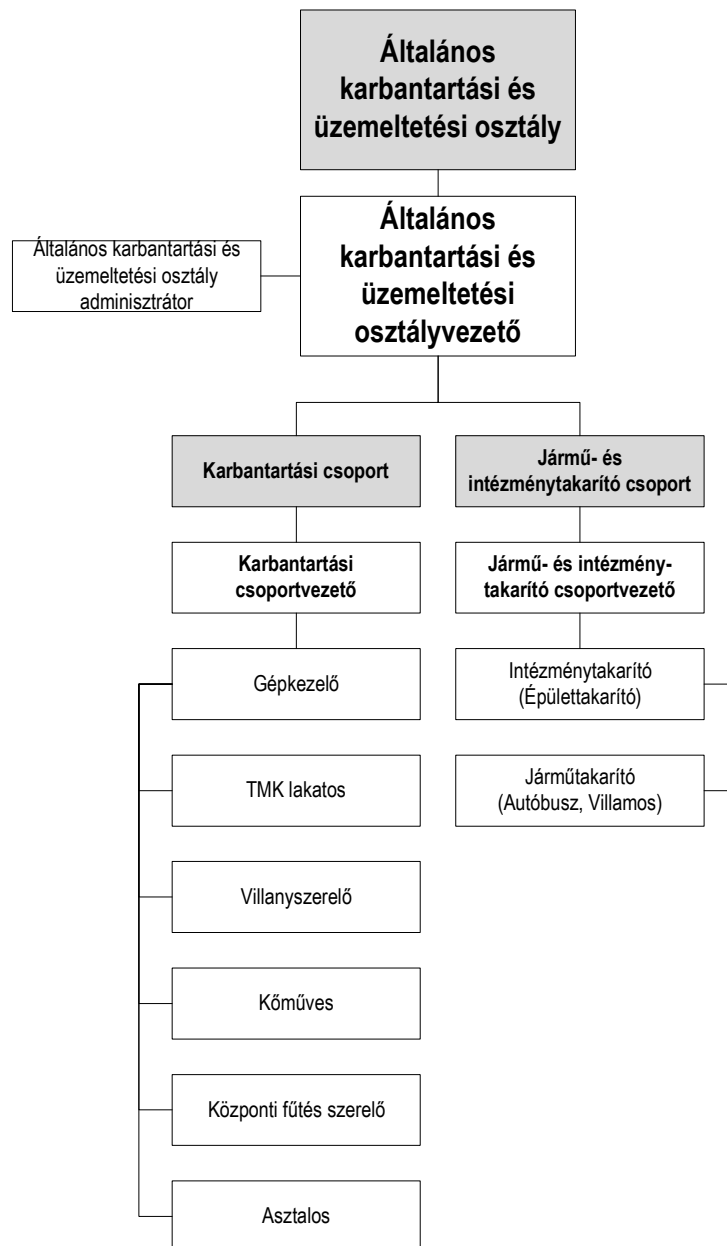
Általános karbantartási és üzemeltetési osztály

Általános karbantartási és üzemeltetési osztályvezető

Általános karbantartási és üzemeltetési osztály adminisztrátor

Karbantartási csoport

Jármű- és intézménytakarító csoport

Karbantartási csoportvezető

Jármű- és intézménytakarító csoportvezető

Gépkezelő

TMK lakatos

Villanyszerelő

Kőműves

Központi fűtés szerelő

Asztalos

Intézménytakarító (Épülettakarító)

Járműtakarító (Autóbusz, Villamos)